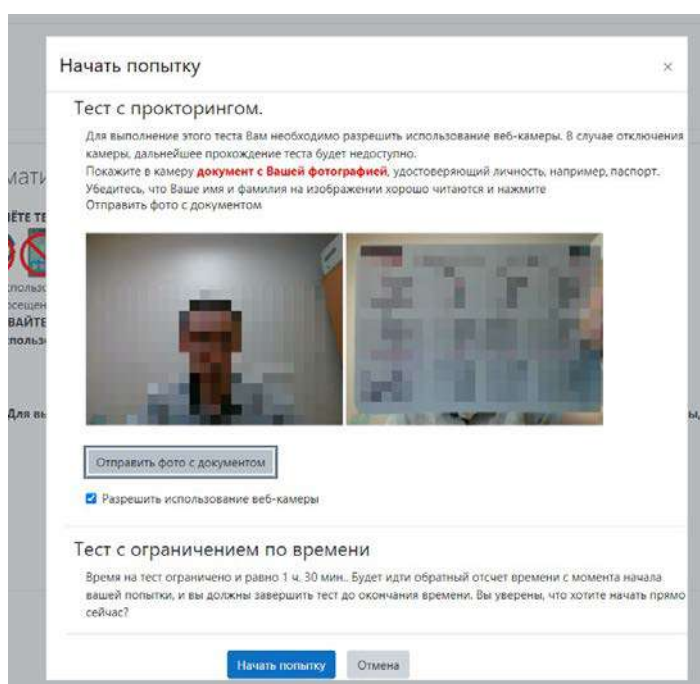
Начать попытку

×

Тест с прокторингом.

Для выполнение этого теста Вам необходимо разрешить использование веб-камеры. В случае отключения камеры, дальнейшее прохождение теста будет недоступно.
Покажите в камеру **документ с Вашей фотографией**, удостоверяющий личность, например, паспорт.
Убедитесь, что Ваше имя и фамилия на изображении хорошо читаются и нажмите
Отправить фото с документом

Отправить фото с документом

Разрешить использование веб-камеры

Тест с ограничением по времени

Время на тест ограничено и равно 1 ч. 30 мин.. Будет идти обратный отсчет времени с момента начала вашей попытки, и вы должны завершить тест до окончания времени. Вы уверены, что хотите начать прямо сейчас?

Начать попытку

Отмена

мати
ЁТЕ ТЕ
спользо
сещен
ВАЙТЕ
пользо
Для вь
ы,